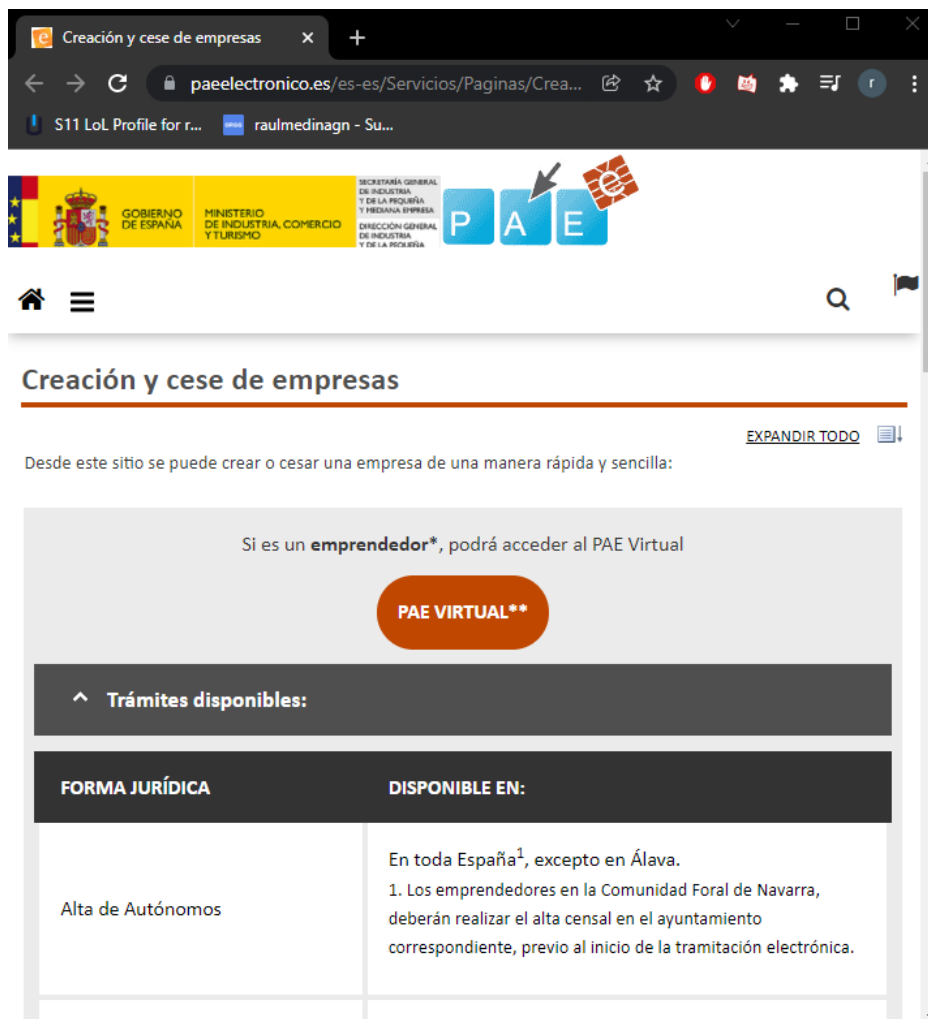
Creación y cese de empresas ×

paeelectronico.es/es-es/Servicios/Paginas/Crea...

S11 LoL Profile for r...
raulmedinagn - Su...

GOBIERNO DE ESPAÑA
MINISTERIO DE INDUSTRIA, COMERCIO Y TURISMO
SECRETARÍA GENERAL DE INDUSTRIA Y DE LA PEQUEÑA Y MEDIANA EMPRESA
DIRECCIÓN GENERAL DE INDUSTRIA Y DE LA PEQUEÑA

P A E e

Creación y cese de empresas

EXPANDIR TODO

Desde este sitio se puede crear o cesar una empresa de una manera rápida y sencilla:

Si es un **emprendedor***, podrá acceder al PAE Virtual

PAE VIRTUAL**

Trámites disponibles:

| FORMA JURÍDICA | DISPONIBLE EN: |
|---|---|
| Alta de Autónomos | En toda España$^1$, excepto en Álava. 1. Los emprendedores en la Comunidad Foral de Navarra, deberán realizar el alta censal en el ayuntamiento correspondiente, previo al inicio de la tramitación electrónica. |